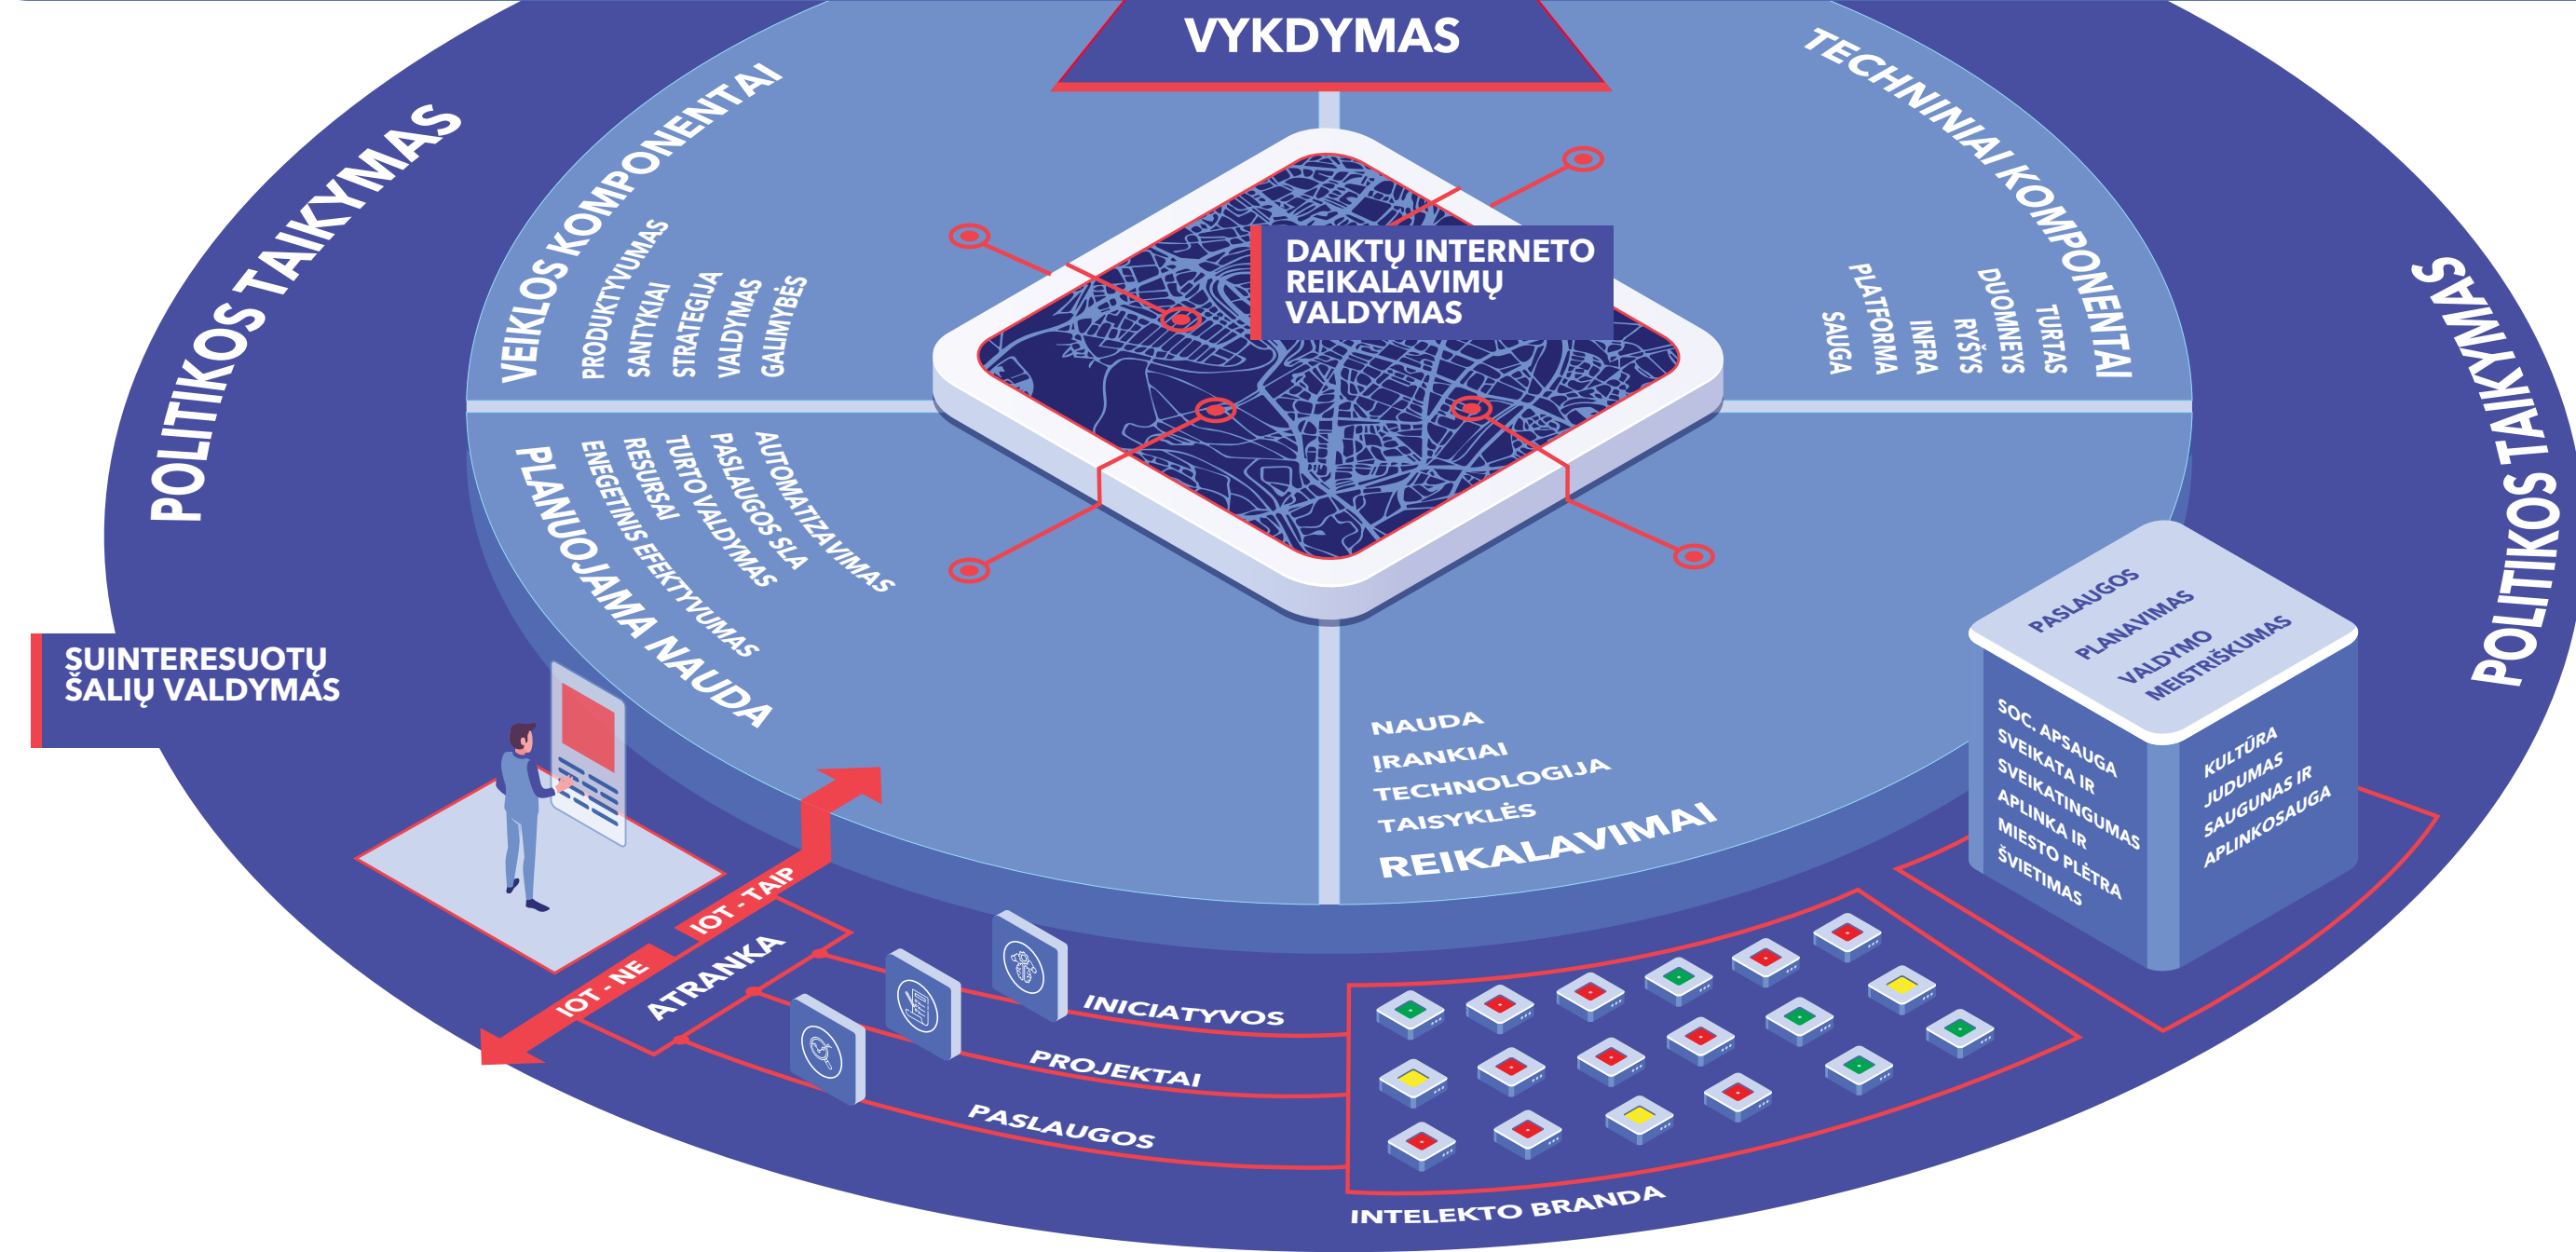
VYKDYMAS

POLITIKOS TAIKYMAS

VEIKLOS KOMPONENTAI

PRODUKTYVUMAS
SANTYKIAI
STRATEGIJA
VALDYMAS
GALIMYBĖS

DAIKTŲ INTERNETO REIKALAVIMŲ VALDYMAS

TECHNINIAI KOMPONENTAI

TURTAS
DUOMENYS
RYŠYS
INFRA
PLATFORMA
SAUGA

POLITIKOS TAIKYMAS

PLANUOJAMA NAUDA

ENEGETINIS EFEKTYVUMAS
RESURSAI
TURTO VALDYMAS
PASLAUGOS SLA
AUTOMATIZAVIMAS

SUINTERESUOTŲ ŠALIŲ VALDYMAS

NAUDA
ĮRANKIAI
TECHNOLOGIJA
TAISYKLĖS
REIKALAVIMAI

PASLAUGOS
PLANAVIMAS
VALDYMO MEISTRIŠKUMAS

SOC. APSAUGA
SVEIKATA IR SVEIKATINGUMAS
APLINKA IR MIESTO PLĖTRA
ŠVIETIMAS

KULTŪRA
JUDUMAS
SAUGUMAS IR APLINKOSAUGA

IOT - TAIP
IOT - NE
ATRANKA

INICIATYVOS
PROJEKTAI
PASLAUGOS

INTELEKTO BRANDA